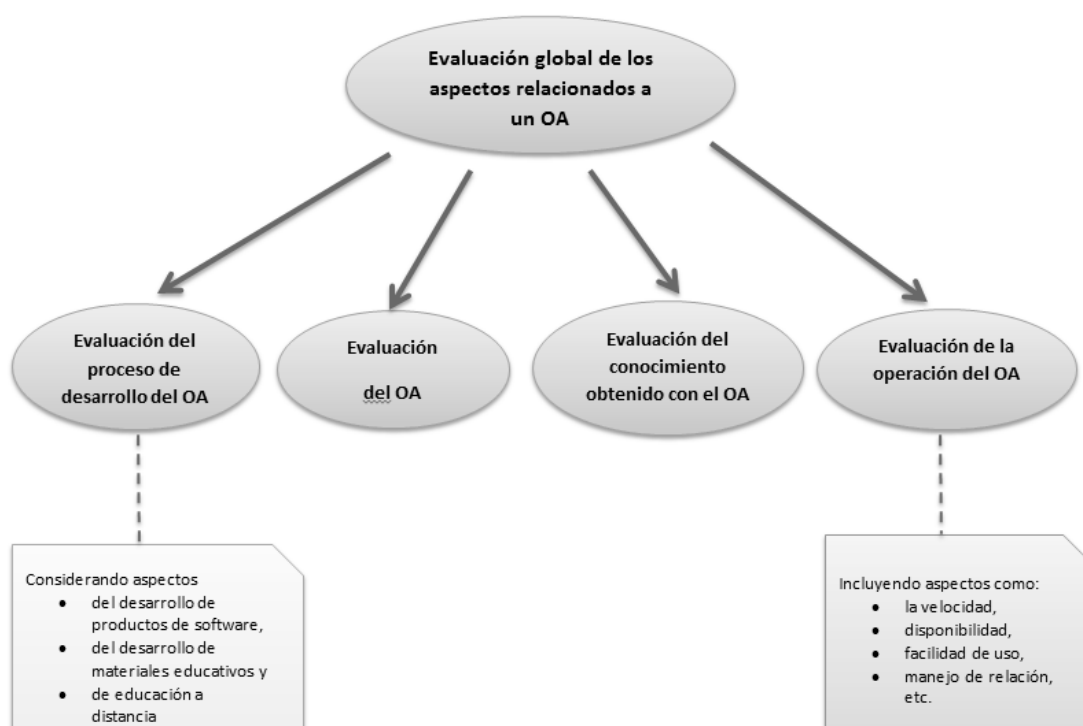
Evaluación global de los aspectos relacionados a un OA

Evaluación del proceso de desarrollo del OA

Evaluación del OA

Evaluación del conocimiento obtenido con el OA

Evaluación de la operación del OA

Considerando aspectos
- del desarrollo de productos de software,
- del desarrollo de materiales educativos y
- de educación a distancia

Incluyendo aspectos como:
- la velocidad,
- disponibilidad,
- facilidad de uso,
- manejo de relación, etc.